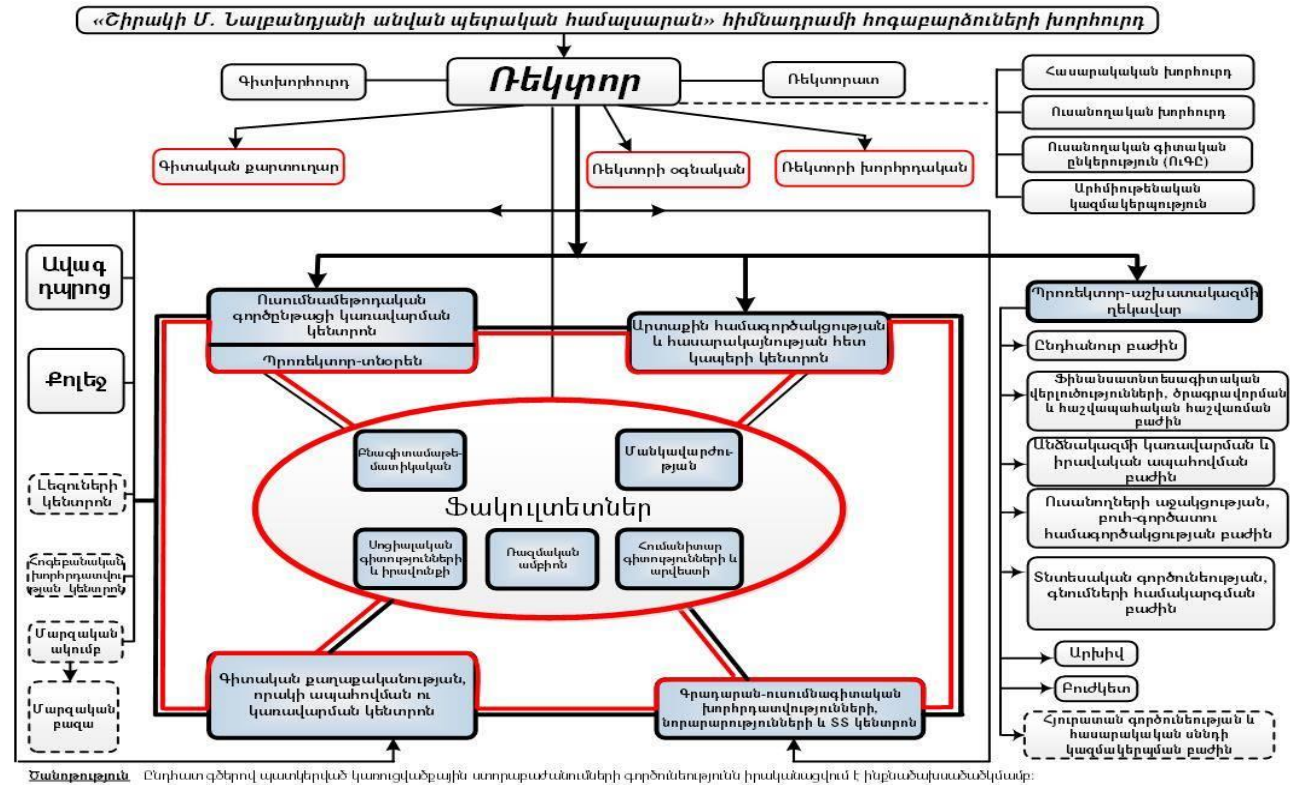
«Շիրակի Մ. Նալբանդյանի անվան պետական համալսարան» հիմնադրամի հոգաբարձուների խորհուրդ

Ռեկտոր

Գիտխորհուրդ

Ռեկտորատ

Հասարակական խորհուրդ

Ուսանողական խորհուրդ

Ուսանողական գիտական ընկերություն (ՈւԳԸ)

Արհմիութենական կազմակերպություն

Գիտական քարտուղար

Ռեկտորի օգնական

Ռեկտորի խորհրդական

Ավագ դպրոց

Քոլեջ

Լեզուների կենտրոն

Հոգեբանական խորհրդատվության կենտրոն

Մարզական ակումբ

Մարզական բազա

Ուսումնամեթոդական գործընթացի կառավարման կենտրոն

Պրոռեկտոր-տնօրեն

Արտաքին համագործակցության և հասարակայնության հետ կապերի կենտրոն

Բնագիտամաթեմատիկական

Մանկավարժության

Ֆակուլտետներ

Սոցիալական գիտությունների և իրավունքի

Ռազմական ամբիոն

Հումանիտար գիտությունների և արվեստի

Գիտական քաղաքականության, որակի ապահովման ու կառավարման կենտրոն

Գրադարան-ուսումնագիտական խորհրդատվությունների, նորարարությունների և ՏՏ կենտրոն

Պրոռեկտոր-աշխատակազմի ղեկավար

Ընդհանուր բաժին

Ֆինանսատնտեսագիտական վերլուծությունների, ծրագրավորման և հաշվապահական հաշվառման բաժին

Անձնակազմի կառավարման և իրավական ապահովման բաժին

Ուսանողների աջակցության, բուհ-գործատու համագործակցության բաժին

Տնտեսական գործունեության, գնումների համակարգման բաժին

Արխիվ

Բուժկետ

Հյուրատան գործունեության և հասարակական սննդի կազմակերպման բաժին

Ծանոթություն Ընդհատ գծերով պատկերված կառուցվածքային ստորաբաժանումների գործունեությունն իրականացվում է ինքնաֆինանսավորմամբ: